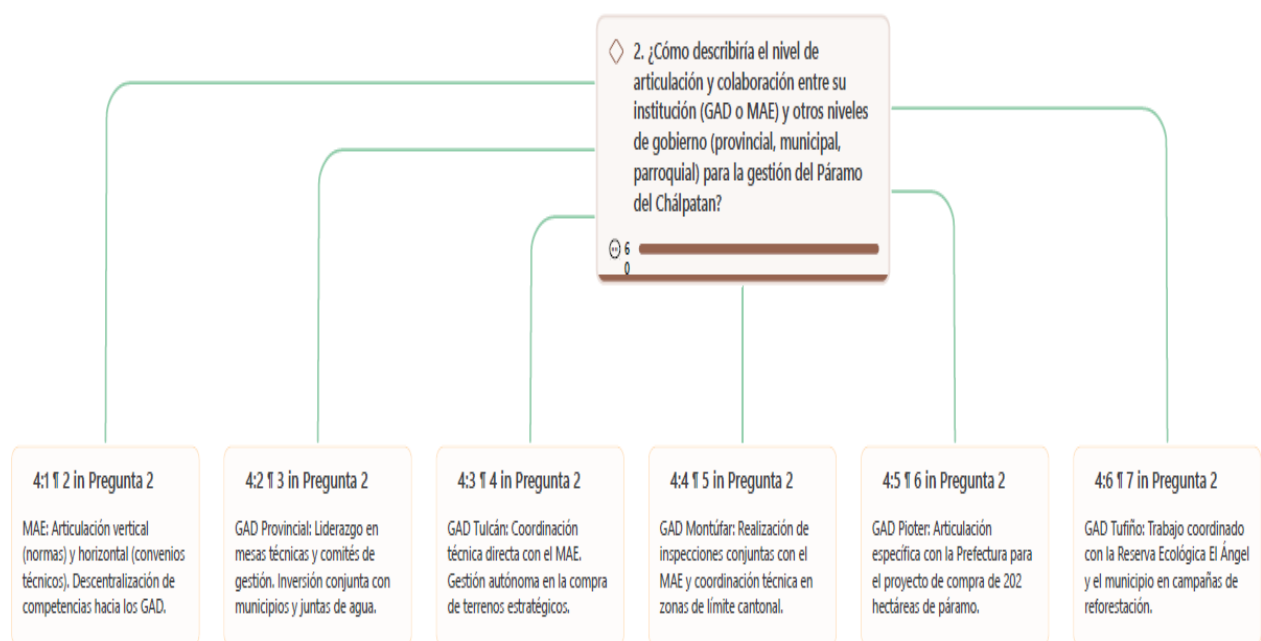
2. ¿Cómo describiría el nivel de articulación y colaboración entre su institución (GAD o MAE) y otros niveles de gobierno (provincial, municipal, parroquial) para la gestión del Páramo del Chálpatan?

6
0

4:1 ¶ 2 in Pregunta 2

MAE: Articulación vertical (normas) y horizontal (convenios técnicos). Descentralización de competencias hacia los GAD.

4:2 ¶ 3 in Pregunta 2

GAD Provincial: Liderazgo en mesas técnicas y comités de gestión. Inversión conjunta con municipios y juntas de agua.

4:3 ¶ 4 in Pregunta 2

GAD Tulcán: Coordinación técnica directa con el MAE. Gestión autónoma en la compra de terrenos estratégicos.

4:4 ¶ 5 in Pregunta 2

GAD Montúfar: Realización de inspecciones conjuntas con el MAE y coordinación técnica en zonas de límite cantonal.

4:5 ¶ 6 in Pregunta 2

GAD Pioter: Articulación específica con la Prefectura para el proyecto de compra de 202 hectáreas de páramo.

4:6 ¶ 7 in Pregunta 2

GAD Tufiño: Trabajo coordinado con la Reserva Ecológica El Ángel y el municipio en campañas de reforestación.